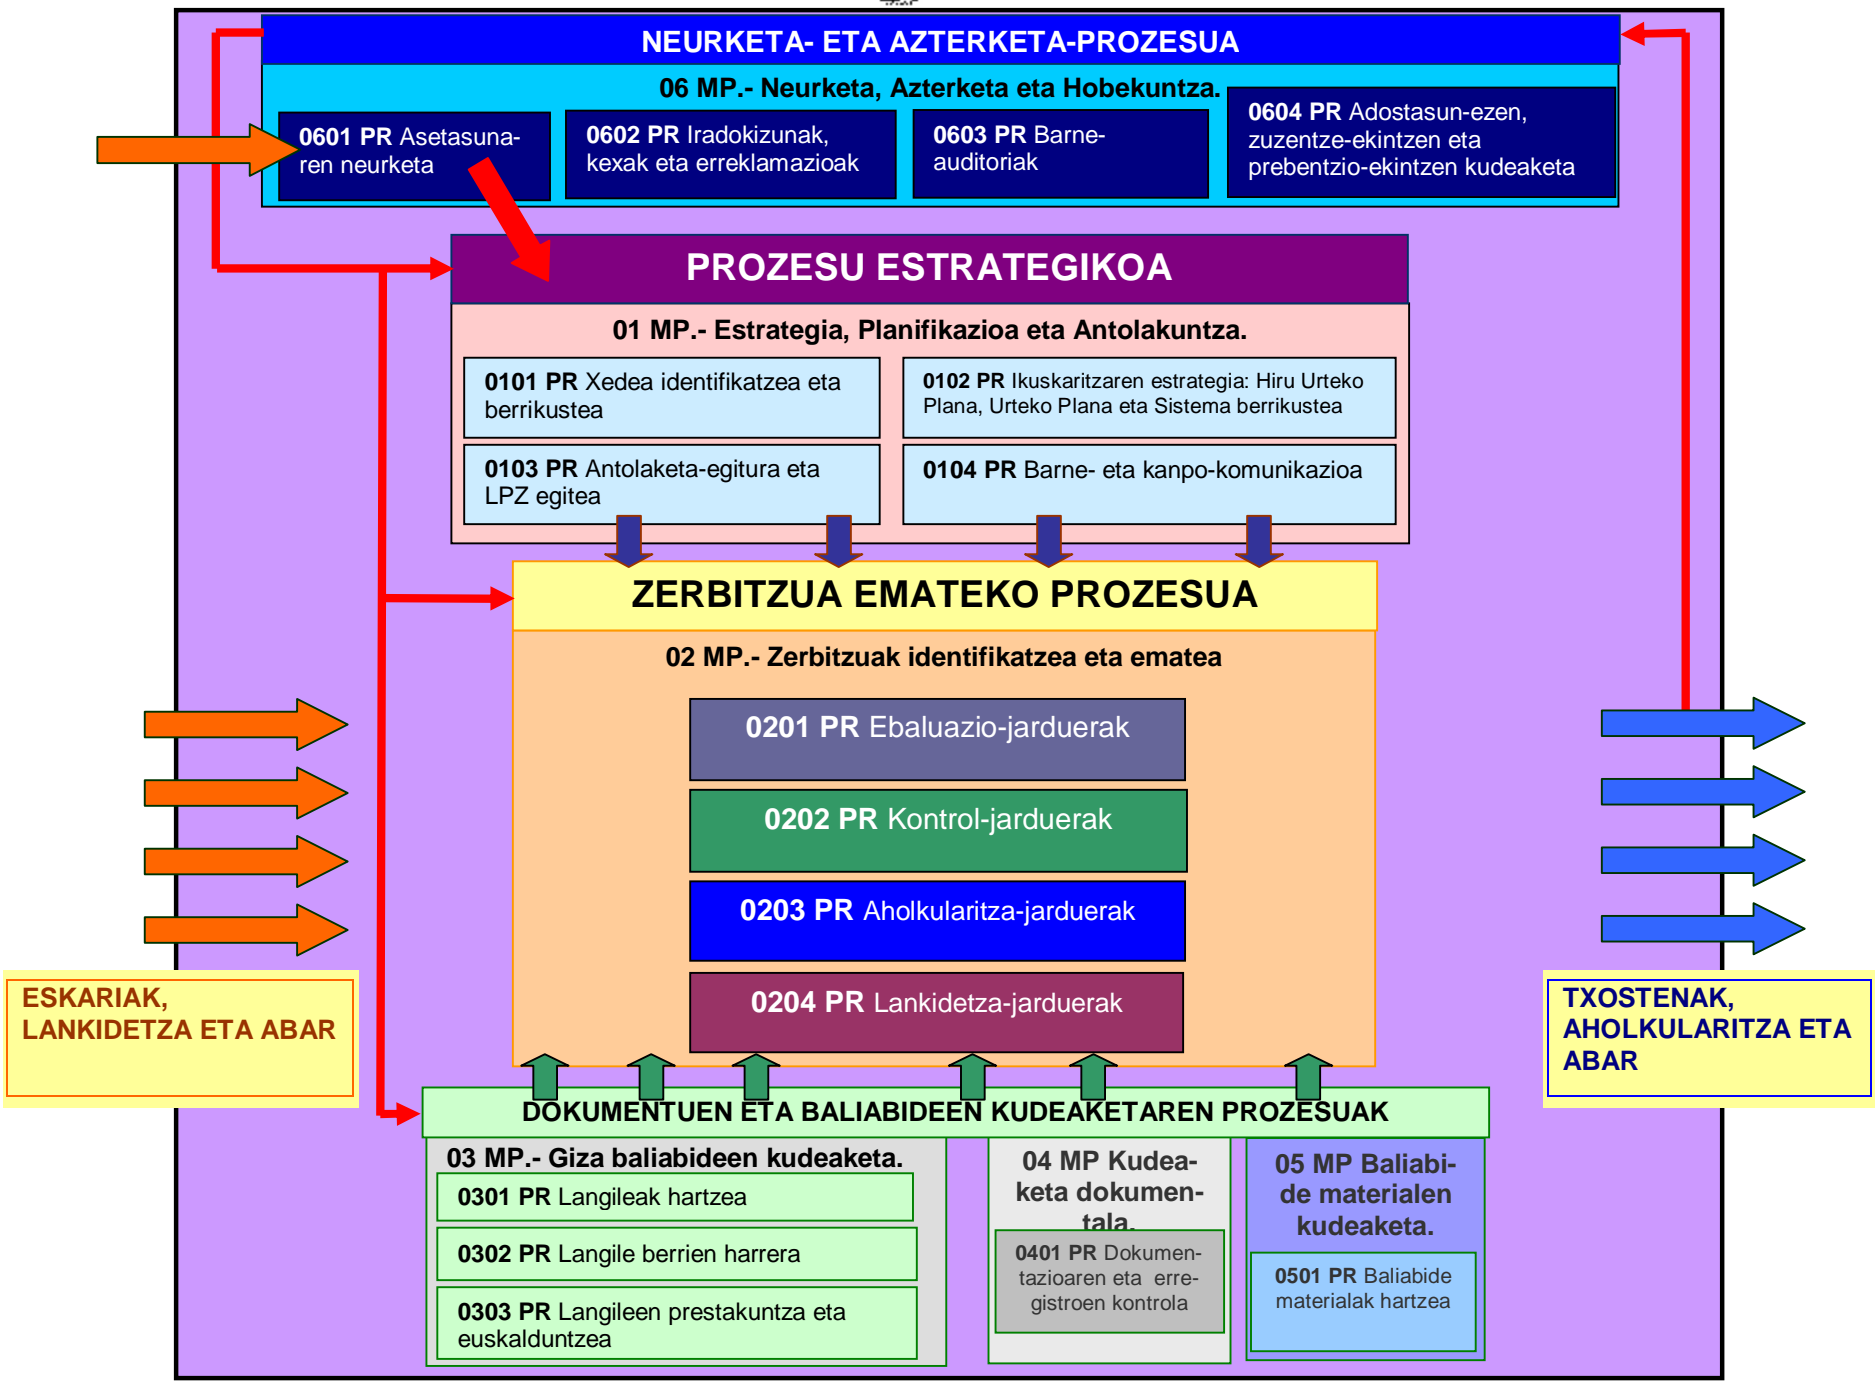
NEURKETA- ETA AZTERKETA-PROZESUA

06 MP.- Neurketa, Azterketa eta Hobekuntza.

0601 PR Asetasunaren neurketa

0602 PR Iradokizunak, kexak eta erreklamazioak

0603 PR Barne-auditoriak

0604 PR Adostasun-ezen, zuzentze-ekintzen eta prebentzio-ekintzen kudeaketa

PROZESU ESTRATEGIKOA

01 MP.- Estrategia, Planifikazioa eta Antolakuntza.

0101 PR Xedea identifikatzea eta berrikustea

0102 PR Ikuskaritzaren estrategia: Hiru Urteko Plana, Urteko Plana eta Sistema berrikustea

0103 PR Antolaketa-egitura eta LPZ egitea

0104 PR Barne- eta kanpo-komunikazioa

ZERBITZUA EMATEKO PROZESUA

02 MP.- Zerbitzuak identifikatzea eta ematea

0201 PR Ebaluazio-jarduerak

0202 PR Kontrol-jarduerak

0203 PR Aholkularitza-jarduerak

0204 PR Lankidetza-jarduerak

ESKARIAK, LANKIDETZA ETA ABAR

TXOSTENAK, AHOLKULARITZA ETA ABAR

DOKUMENTUEN ETA BALIABIDEEN KUDEAKETAREN PROZESUAK

03 MP.- Giza baliabideen kudeaketa.

0301 PR Langileak hartzea

0302 PR Langile berrien harrera

0303 PR Langileen prestakuntza eta euskalduntzea

04 MP Kudeaketa dokumentala.

0401 PR Dokumentazioaren eta erregistroen kontrola

05 MP Baliabide materialen kudeaketa.

0501 PR Baliabide materialak hartzea